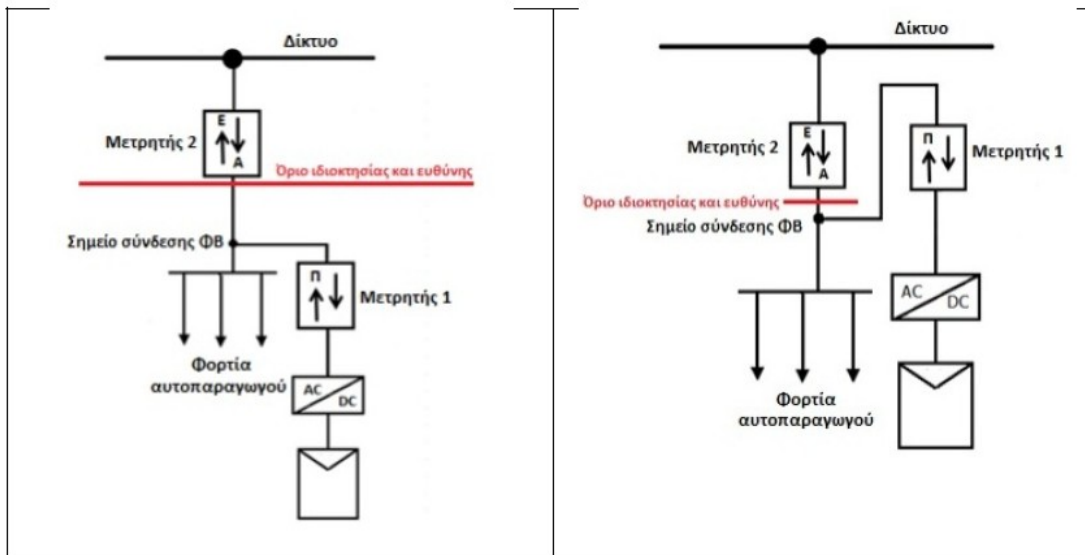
Δίκτυο

Ε
Α
Μετρητής 2

Όριο ιδιοκτησίας και ευθύνης

Σημείο σύνδεσης ΦΒ

Π
Μετρητής 1

Φορτία αυτοπαραγωγού

AC
DC

Δίκτυο

Ε
Α
Μετρητής 2

Π
Μετρητής 1

Όριο ιδιοκτησίας και ευθύνης

Σημείο σύνδεσης ΦΒ

AC
DC

Φορτία αυτοπαραγωγού